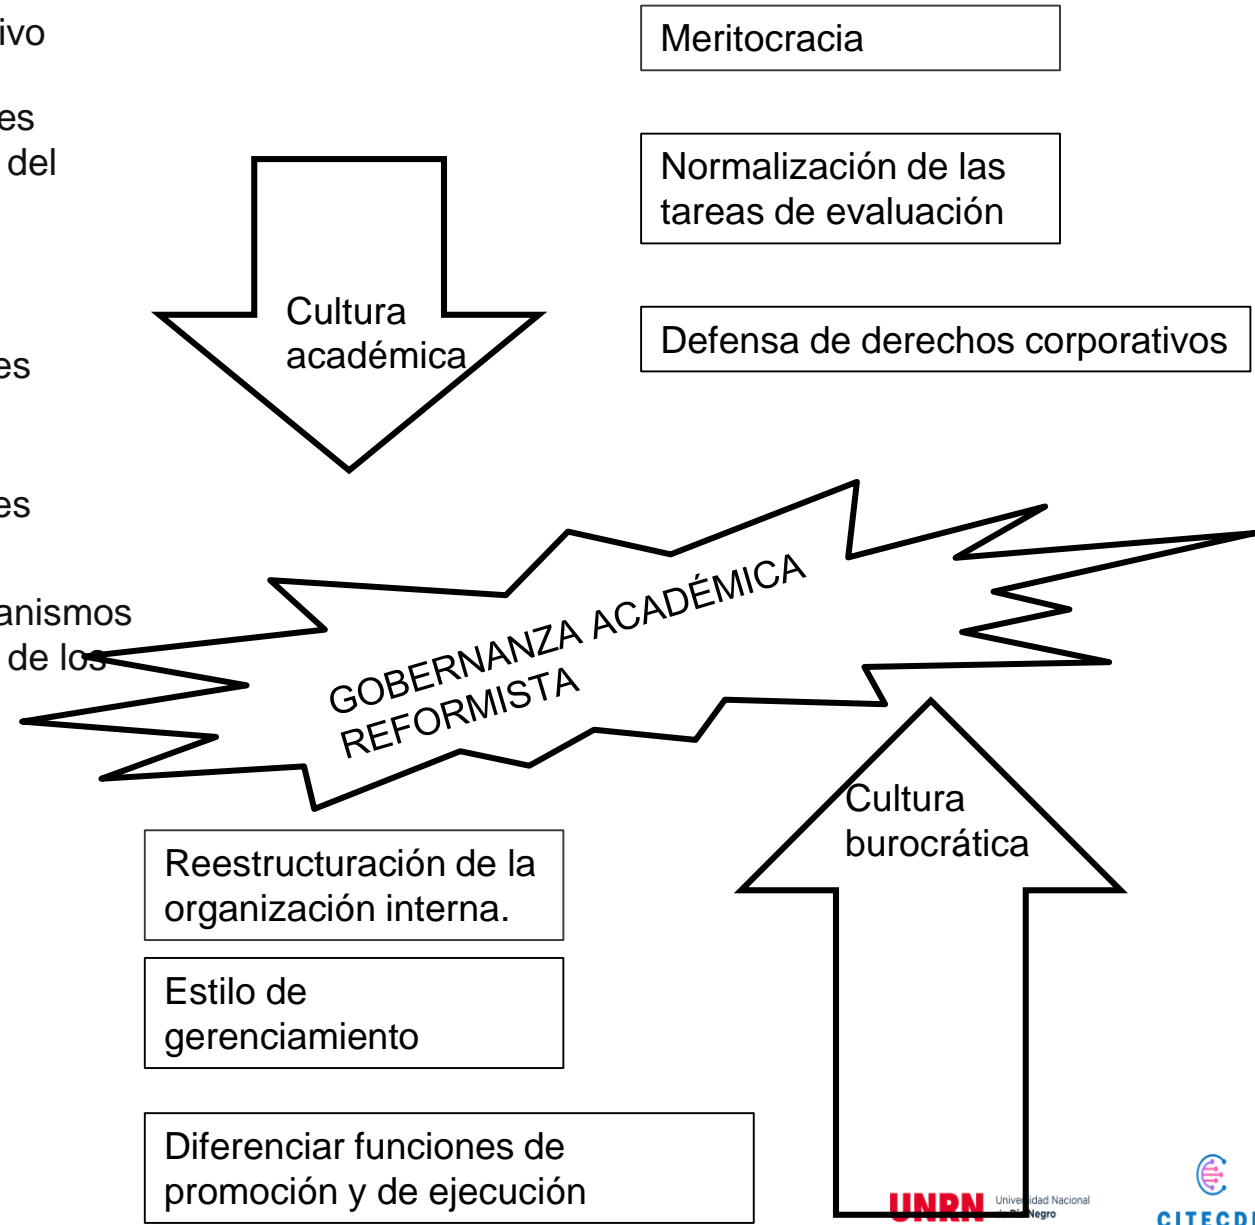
ivo

es
del

es

es

anismos
de los

Meritocracia

Normalización de las tareas de evaluación

Defensa de derechos corporativos

Cultura académica

GOBERNANZA ACADÉMICA REFORMISTA

Cultura burocrática

Reestructuración de la organización interna.

Estilo de gerenciamiento

Diferenciar funciones de promoción y de ejecución

UNRN Universidad Nacional de Río Negro

CITECD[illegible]